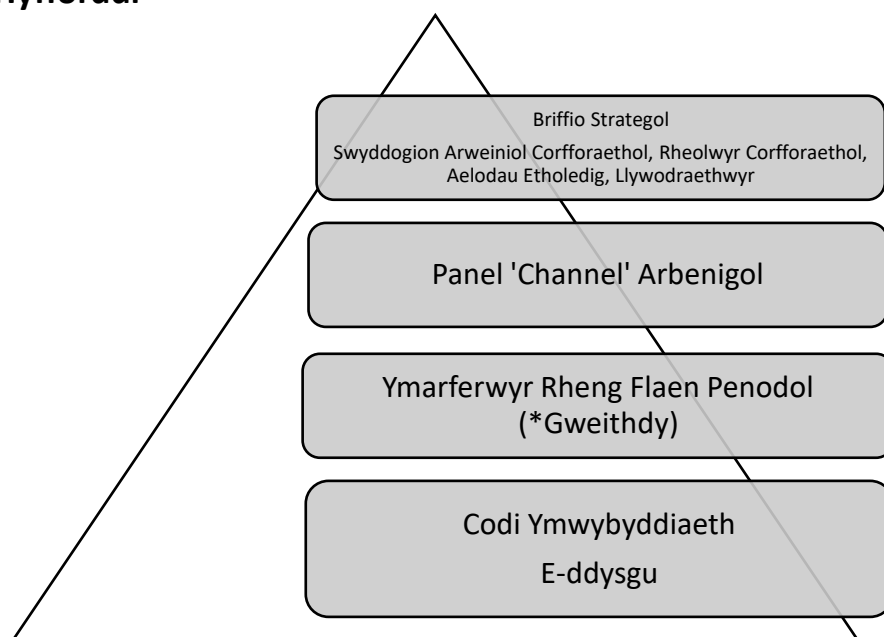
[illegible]ynorau:

Briffio Strategol

Swyddogion Arweiniol Corfforaethol, Rheolwyr Corfforaethol, Aelodau Etholedig, Llywodraethwyr

Panel 'Channel' Arbenigol

Ymarferwyr Rheng Flaen Penodol (*Gweithdy)

Codi Ymwybyddiaeth

E-ddysgu